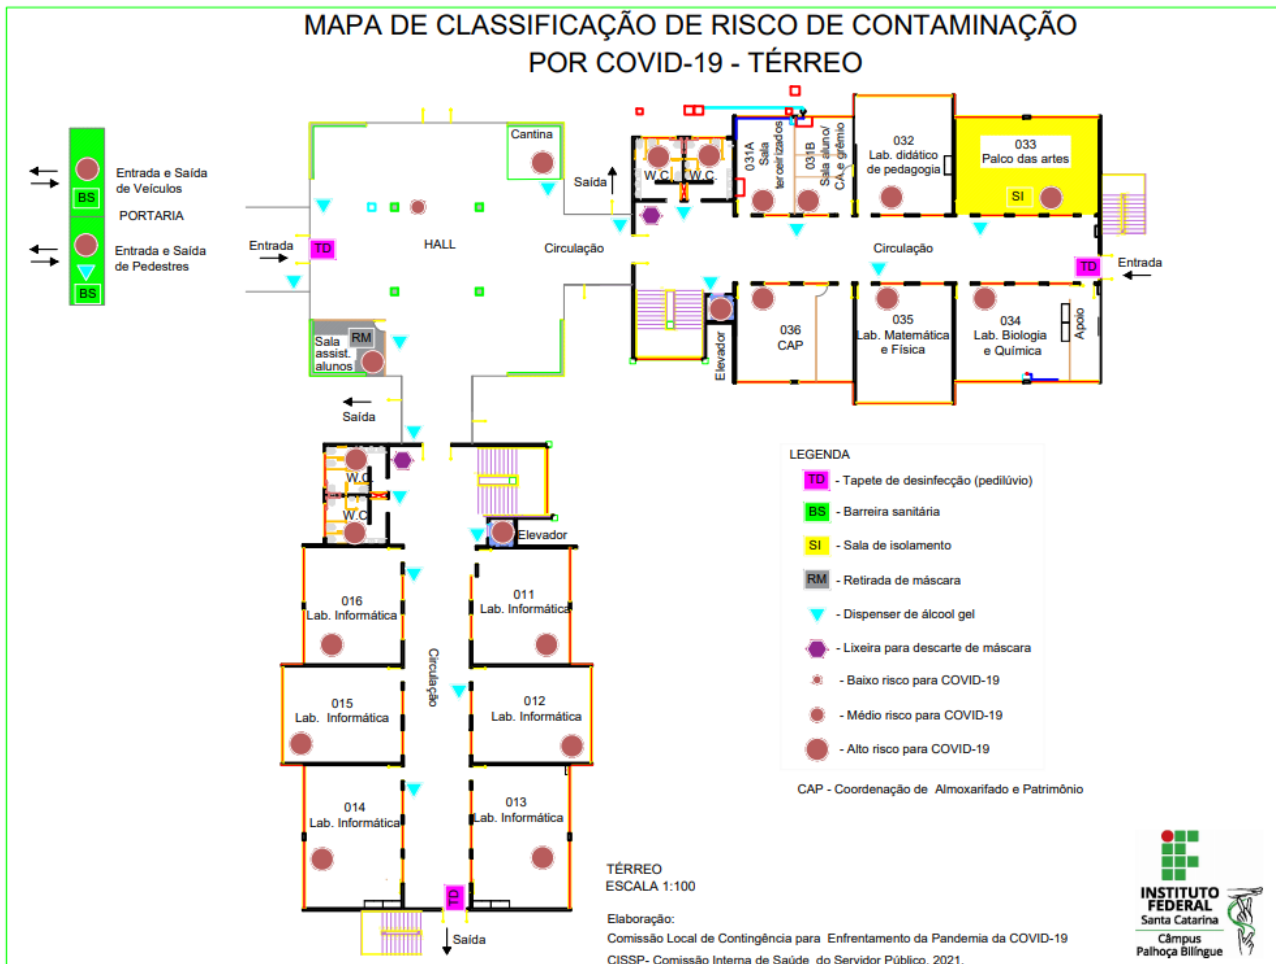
MAPA DE CLASSIFICAÇÃO DE RISCO DE CONTAMINAÇÃO POR COVID-19 - TÉRREO

Entrada e Saída de Veículos
BS
PORTARIA
Entrada e Saída de Pedestres
BS

Entrada
TD
HALL
Cantina
Saída
Circulação
Sala assist. alunos
RM
Saída

W.C
W.C
031A Sala terceirizados
031B Sala aluno/ CA e grêmio
032 Lab. didático de pedagogia
033 Palco das artes
SI
Circulação
TD
Entrada
Elevador
036 CAP
035 Lab. Matemática e Física
034 Lab. Biologia e Química
Apoio

W.C
W.C
Elevador
016 Lab. Informática
011 Lab. Informática
Circulação
015 Lab. Informática
012 Lab. Informática
014 Lab. Informática
013 Lab. Informática
TD
Saída

LEGENDA
TD - Tapete de desinfecção (pedilúvio)
BS - Barreira sanitária
SI - Sala de isolamento
RM - Retirada de máscara
- Dispenser de álcool gel
- Lixeira para descarte de máscara
- Baixo risco para COVID-19
- Médio risco para COVID-19
- Alto risco para COVID-19

CAP - Coordenação de Almoxarifado e Patrimônio

TÉRREO
ESCALA 1:100

Elaboração:
Comissão Local de Contingência para Enfrentamento da Pandemia da COVID-19
CISSP- Comissão Interna de Saúde do Servidor Público, 2021.

INSTITUTO FEDERAL
Santa Catarina
Câmpus Palhoça Bilíngue